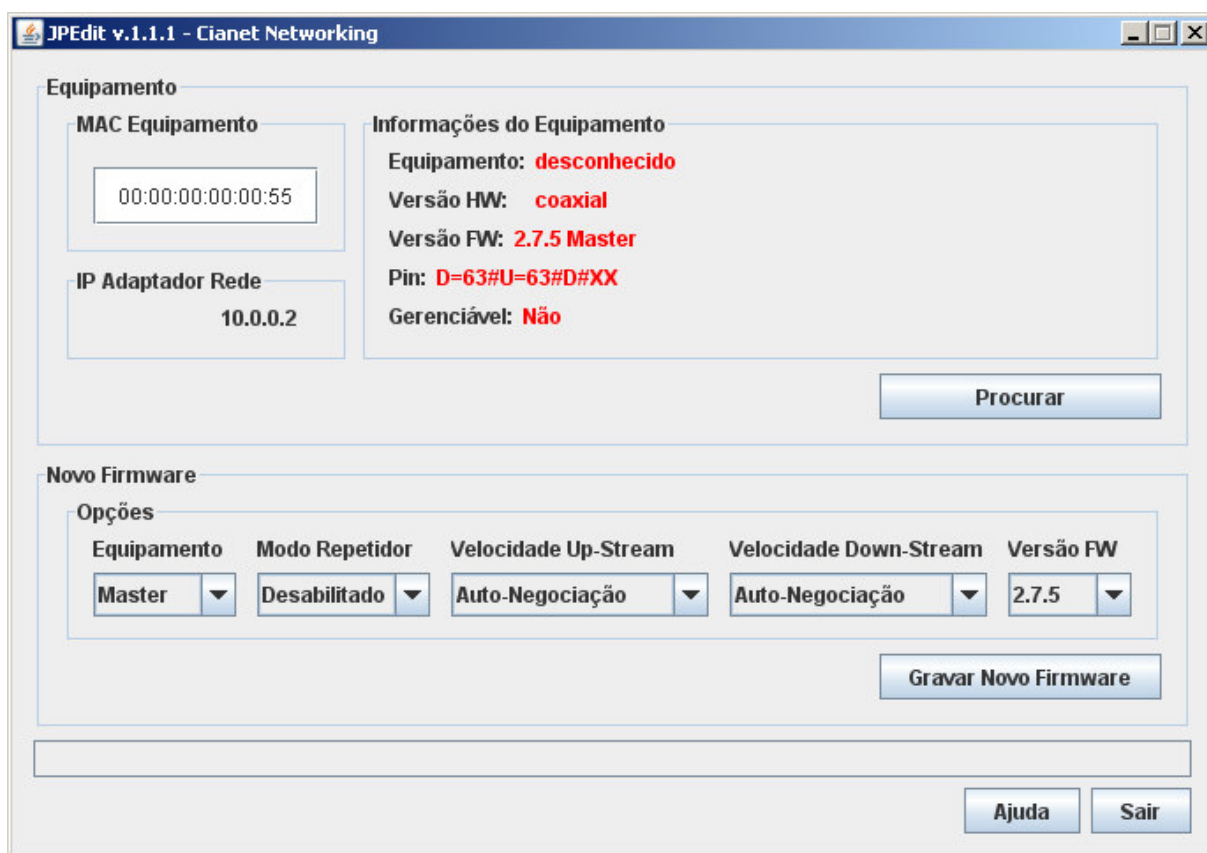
JPEdit v.1.1.1 - Cianet Networking

Equipamento

MAC Equipamento

00:00:00:00:00:55

IP Adaptador Rede

10.0.0.2

Informações do Equipamento

Equipamento: desconhecido

Versão HW: coaxial

Versão FW: 2.7.5 Master

Pin: D=63#U=63#D#XX

Gerenciável: Não

Procurar

Novo Firmware

Opções

| Equipamento | Modo Repetidor | Velocidade Up-Stream | Velocidade Down-Stream | Versão FW |
|---|---|---|---|---|
| Master | Desabilitado | Auto-Negociação | Auto-Negociação | 2.7.5 |

Gravar Novo Firmware

Ajuda

Sair